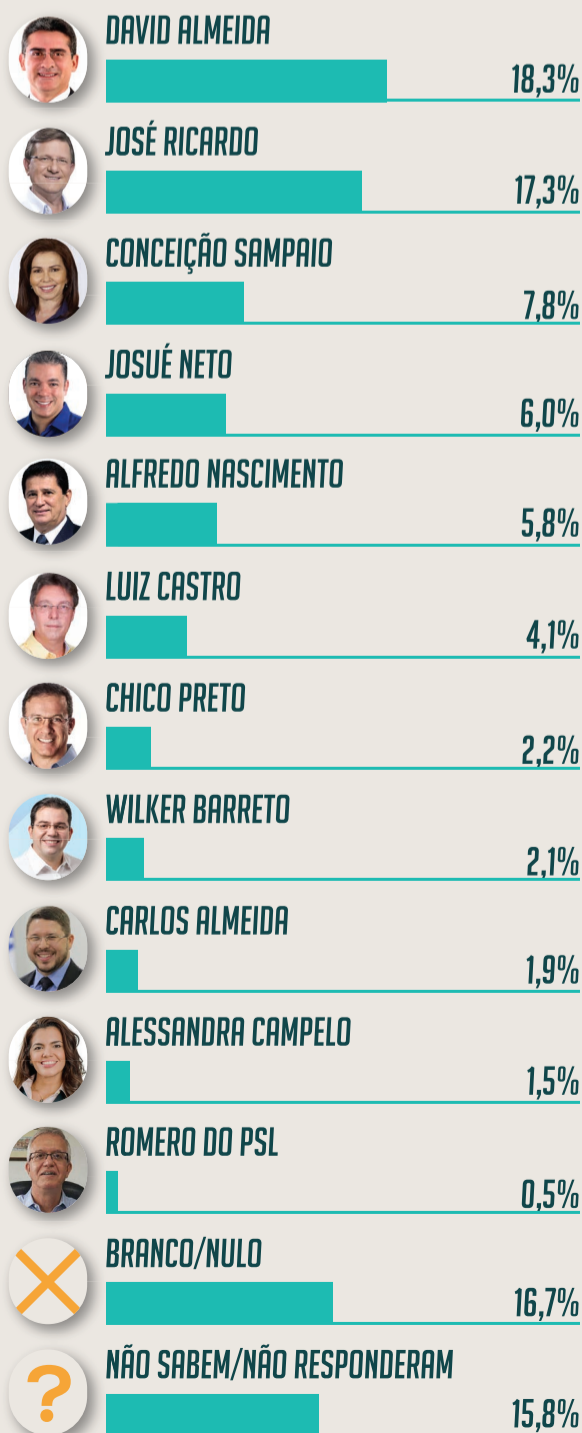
DAVID ALMEIDA
18,3%

JOSÉ RICARDO
17,3%

CONCEIÇÃO SAMPAIO
7,8%

JOSUÉ NETO
6,0%

ALFREDO NASCIMENTO
5,8%

LUIZ CASTRO
4,1%

CHICO PRETO
2,2%

WILKER BARRETO
2,1%

CARLOS ALMEIDA
1,9%

ALESSANDRA CAMPELO
1,5%

ROMERO DO PSL
0,5%

BRANCO/NULO
16,7%

?
NÃO SABEM/NÃO RESPONDERAM
15,8%